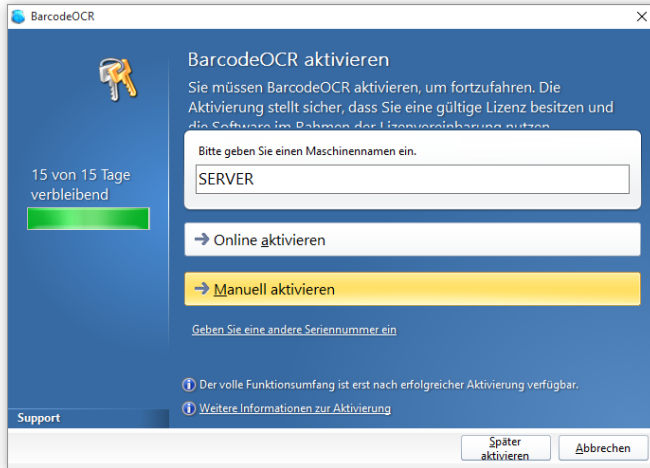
BarcodeOCR

BarcodeOCR aktivieren

Sie müssen BarcodeOCR aktivieren, um fortzufahren. Die Aktivierung stellt sicher, dass Sie eine gültige Lizenz besitzen und die Software im Rahmen der Lizenzvereinbarung nutzen.

15 von 15 Tage verbleibend

Bitte geben Sie einen Maschinennamen ein.

SERVER

➜ Online aktivieren

➜ Manuell aktivieren

Geben Sie eine andere Seriennummer ein

Der volle Funktionsumfang ist erst nach erfolgreicher Aktivierung verfügbar.

Weitere Informationen zur Aktivierung

Support

Später aktivieren

Abbrechen